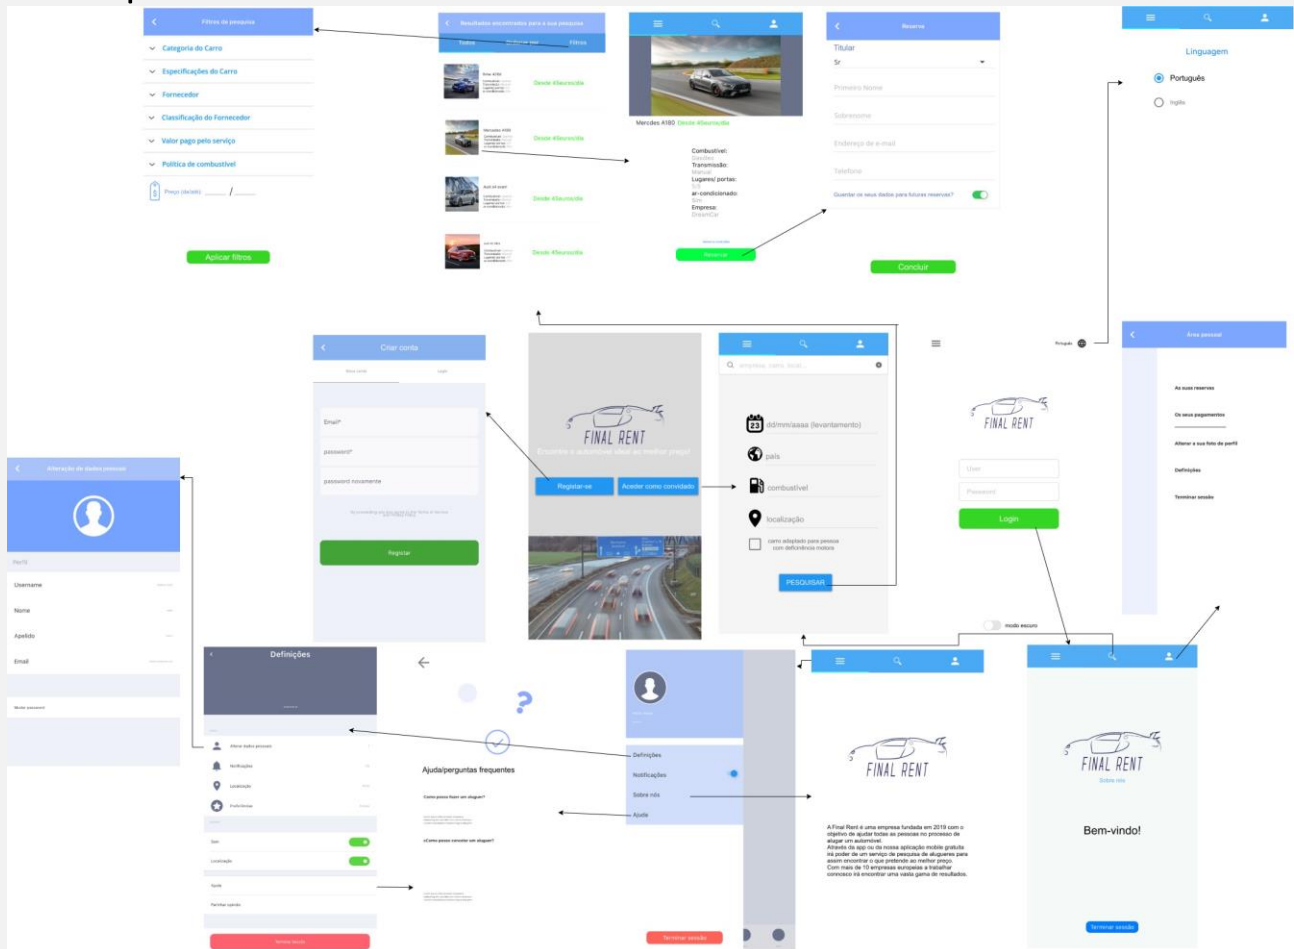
Filtros de pesquisa

Categoria do Carro

Especificações do Carro

Fornecedor

Classificação do Fornecedor

Valor pago pelo serviço

Política de combustível

Preço (de/até) _____ / _____

Aplicar filtros

Resultados encontrados para a sua pesquisa

Todos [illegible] Filtros

Desde 45euros/dia

Mercedes A180

Desde 45euros/dia

Audi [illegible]

Desde 45euros/dia

Desde 45euros/dia

Mercedes A180 Desde 45euros/dia

Combustível:
Gasóleo
Transmissão:
Manual
Lugares/ portas:
5/5
ar-condicionado:
Sim
Empresa:
DreamCar

Reservar

Reserva

Titular

Sr

Primeiro Nome

Sobrenome

Endereço de e-mail

Telefone

Guardar os seus dados para futuras reservas?

Concluir

Linguagem

Português

Inglês

Criar conta

Nova conta Login

Email*

password*

password novamente

Registar

FINAL RENT

Encontre o automóvel ideal ao melhor preço

Registar-se

Aceder como convidado

empresa, carro, local...

dd/mm/aaaa (levantamento)

país

combustível

localização

carro adaptado para pessoas com deficiências motora

PESQUISAR

Português

FINAL RENT

User

Password

Login

modo escuro

Área pessoal

As suas reservas

Os seus pagamentos

Alterar a sua foto de perfil

Definições

Terminar sessão

Alteração de dados pessoais

Perfil

Username

Nome

Apelido

Email

Mudar password

Definições

Alterar dados pessoais

Notificações

Localização

Preferências

Som

Localização

Ajuda

Partilhar opinião

Terminar sessão

Ajuda/perguntas frequentes

Como posso fazer um aluguer?

¿Como posso cancelar um aluguer?

Definições

Notificações

Sobre nós

Ajuda

Terminar sessão

FINAL RENT

A Final Rent é uma empresa fundada em 2019 com o objetivo de ajudar todas as pessoas no processo de alugar um automóvel.
Através da app ou da nossa aplicação mobile gratuita irá poder ter um serviço de pesquisa de alugueres para assim encontrar o que pretende ao melhor preço.
Com mais de 10 empresas europeias a trabalhar connosco irá encontrar uma vasta gama de resultados.

FINAL RENT

Sobre nós

Bem-vindo!

Terminar sessão